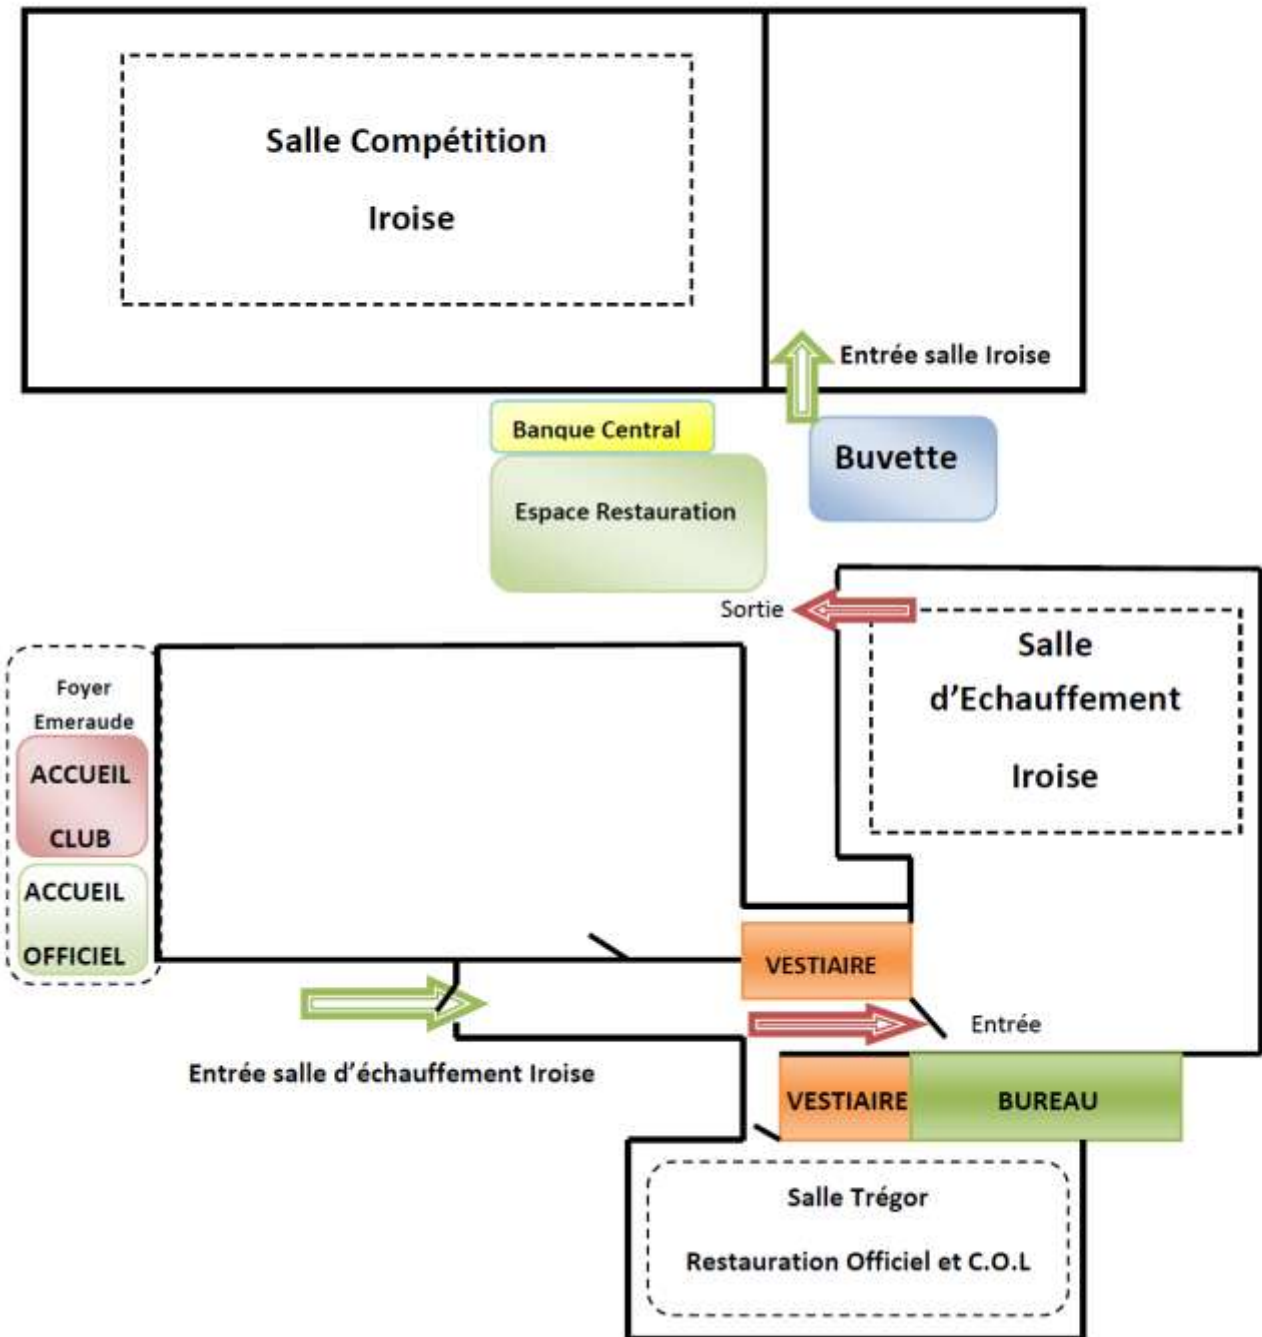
Salle Compétition

Iroise

Entrée salle Iroise

Banque Central

Espace Restauration

Buvette

Sortie

Salle d'Echauffement

Iroise

Foyer Emeraude

ACCUEIL CLUB

ACCUEIL OFFICIEL

VESTIAIRE

Entrée

Entrée salle d'échauffement Iroise

VESTIAIRE

BUREAU

Salle Trégor

Restauration Officiel et C.O.L